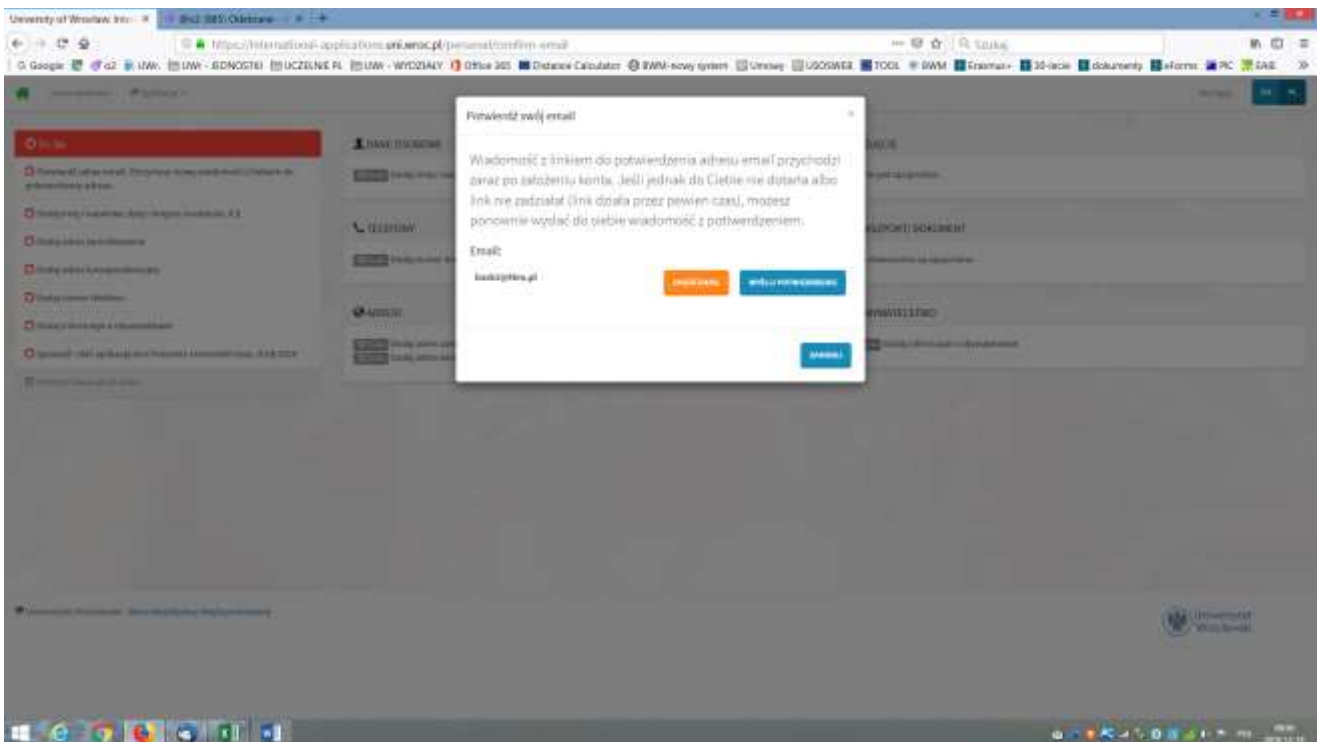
University of Wroclaw: Inte... × | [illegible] ×

https://international-applications.uni.wroc.pl/personal/confirm-email

Szukaj

Google | o2 | UWr | UWr - JEDNOSTKI | UCZELNIE PL | UWr - WYDZIAŁY | Office 365 | Distance Calculator | BWM-nowy system | Umowy | USOSWEB | TOOL | BWM | Erasmus+ | 30-lecie | dokumenty | eForms | PIC | EASE

Potwierdź swój email

×

Wiadomość z linkiem do potwierdzenia adresu email przychodzi zaraz po założeniu konta. Jeśli jednak do Ciebie nie dotarła albo link nie zadziałał (link działa przez pewien czas), możesz ponownie wysłać do siebie wiadomość z potwierdzeniem.

Email:

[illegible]@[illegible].pl

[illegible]

WYŚLIJ POTWIERDZENIE

ZAMKNIJ

DANE OSOBOWE

TELEFONY

ADRESY

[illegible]

PASZPORT/ DOKUMENT

OBYWATELSTWO

Uniwersytet Wrocławski